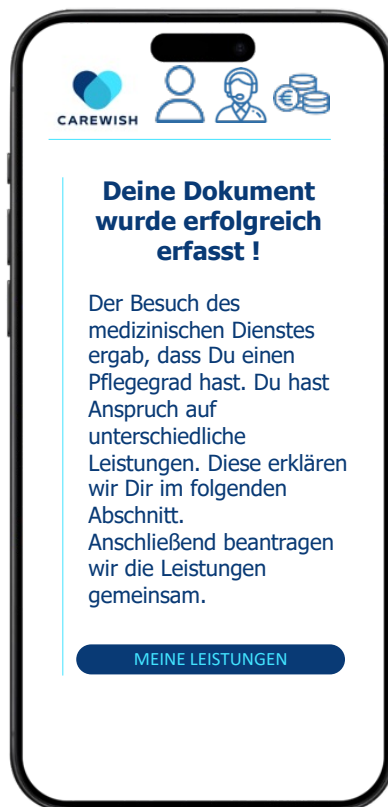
CAREWISH

Deine Dokument wurde erfolgreich erfasst !

Der Besuch des medizinischen Dienstes ergab, dass Du einen Pflegegrad hast. Du hast Anspruch auf unterschiedliche Leistungen. Diese erklären wir Dir im folgenden Abschnitt. Anschließend beantragen wir die Leistungen gemeinsam.

MEINE LEISTUNGEN